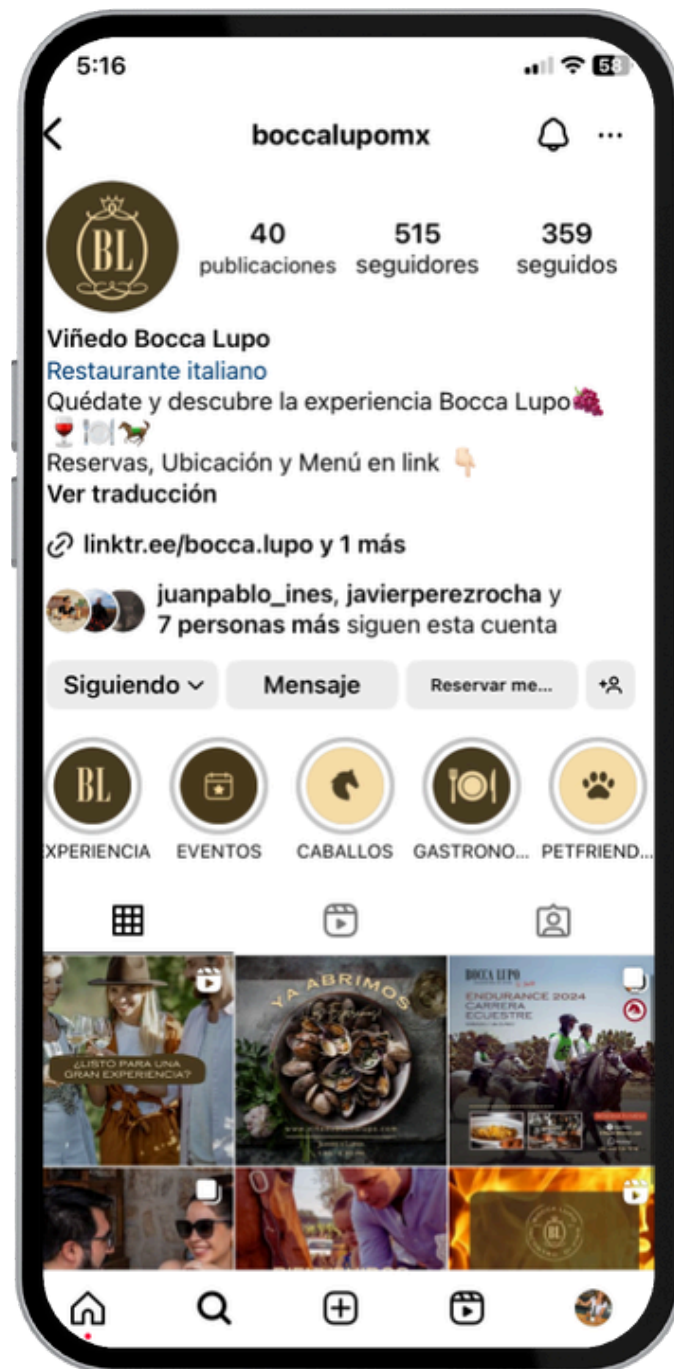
5:16

58

boccalupomx

BL

40
publicaciones

515
seguidores

359
seguidos

Viñedo Bocca Lupo
Restaurante italiano
Quédate y descubre la experiencia Bocca Lupo🍇
🍷🍽️🏇
Reservas, Ubicación y Menú en link 👇🏻
Ver traducción

linktr.ee/bocca.lupo y 1 más

juanpablo_ines, javierperezrocha y 7 personas más siguen esta cuenta

Siguiendo

Mensaje

Reservar me...

BL
XPERIENCIA

EVENTOS

CABALLOS

GASTRONO...

PETFRIEND...

¿LISTO PARA UNA GRAN EXPERIENCIA?

YA ABRIMOS

BOCCA LUPO

ENDURANCE 2024
CARRERA ECUESTRE

BL